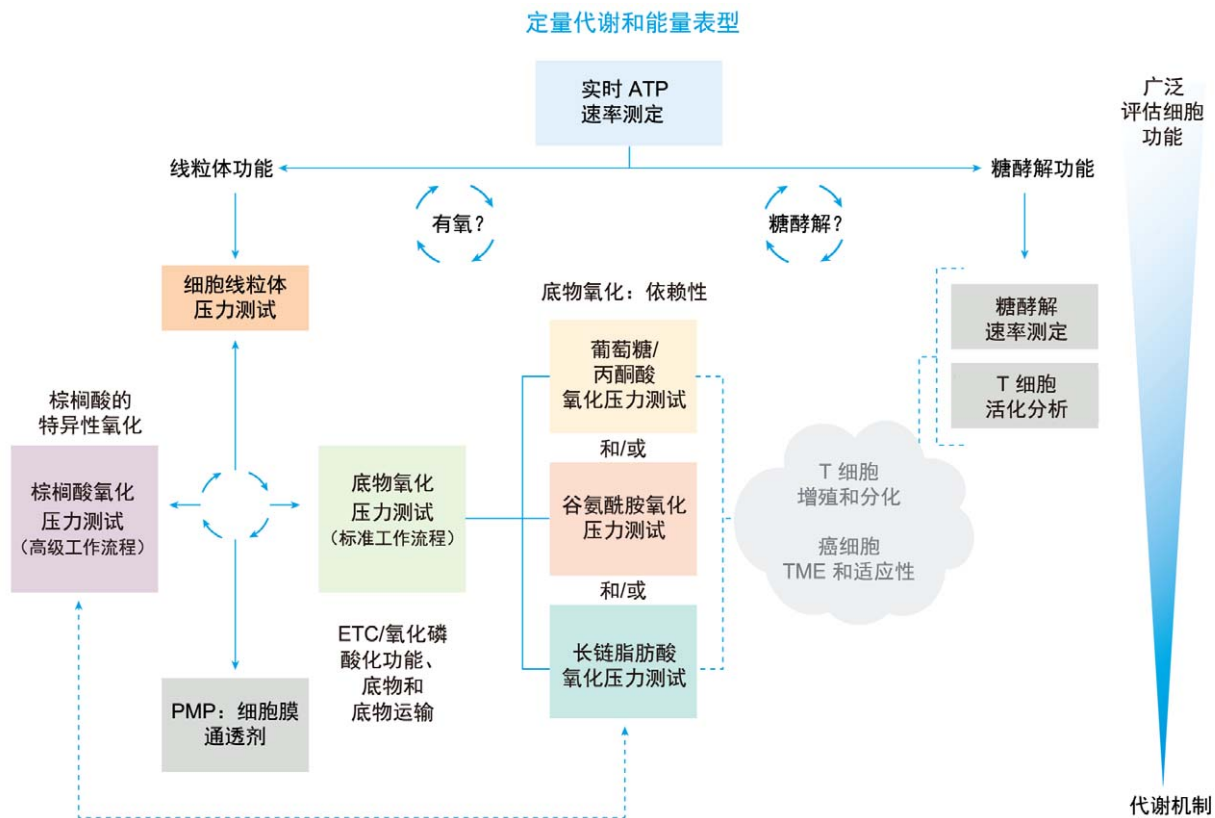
定量代谢和能量表型

实时 ATP
速率测定

线粒体功能

糖酵解功能

有氧？

糖酵解？

广泛
评估细胞
功能

细胞线粒体
压力测试

底物氧化：依赖性

糖酵解
速率测定

T 细胞
活化分析

棕榈酸的
特异性氧化

葡萄糖/
丙酮酸
氧化压力测试

和/或

棕榈酸氧化
压力测试
（高级工作流程）

底物氧化
压力测试
（标准工作流程）

谷氨酰胺氧化
压力测试

T 细胞
增殖和分化

癌细胞
TME 和适应性

和/或

ETC/氧化磷
酸化功能、
底物和
底物运输

长链脂肪酸
氧化压力测试

PMP：细胞膜
通透剂

代谢机制